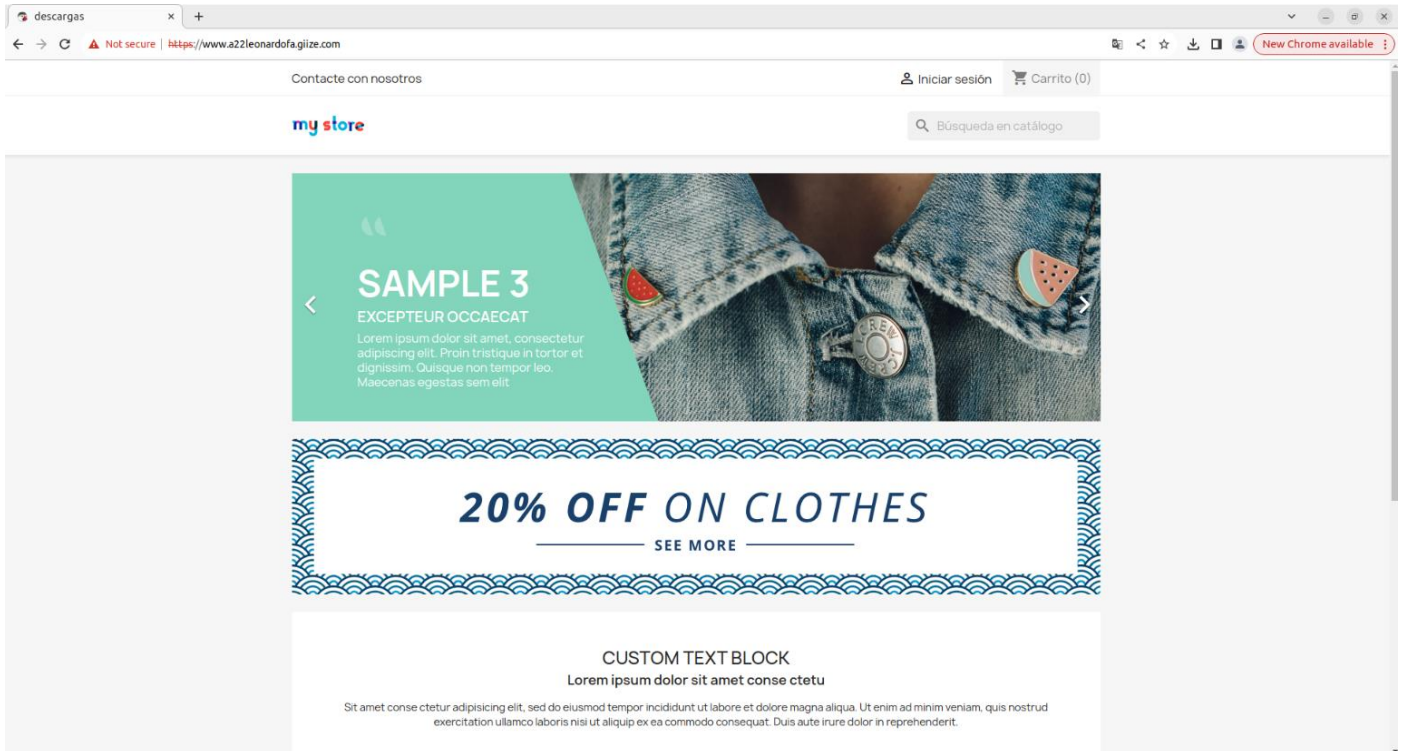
descargas × +

← → C ⚠ Not secure | https://www.a22leonardofa.giize.com

New Chrome available

Contacte con nosotros

Iniciar sesión

Carrito (0)

my store

Búsqueda en catálogo

SAMPLE 3

EXCEPTEUR OCCAECAT

Lorem ipsum dolor sit amet, consectetur adipiscing elit. Proin tristique in tortor et dignissim. Quisque non tempor leo. Maecenas egestas sem elit

LCREW LCREW

20% OFF ON CLOTHES

SEE MORE

CUSTOM TEXT BLOCK

Lorem ipsum dolor sit amet conse ctetu

Sit amet conse ctetur adipisicing elit, sed do eiusmod tempor incididunt ut labore et dolore magna aliqua. Ut enim ad minim veniam, quis nostrud exercitation ullamco laboris nisi ut aliquip ex ea commodo consequat. Duis aute irure dolor in reprehenderit.